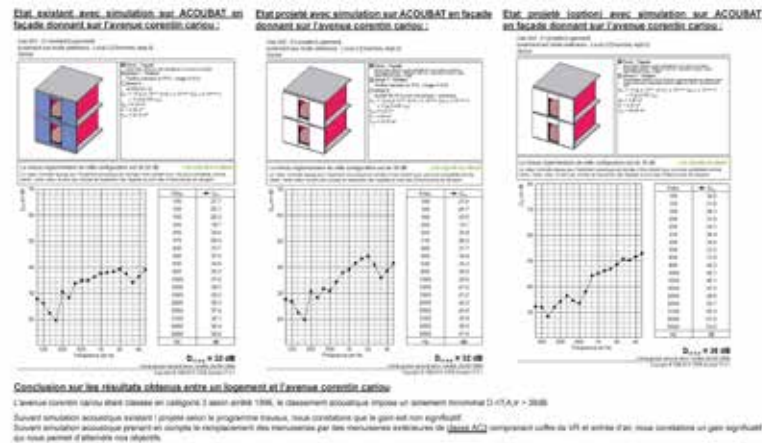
Etat existant avec simulation sur ACOUBAT en façade donnant sur l'avenue corentin cariou :

Etat projeté avec simulation sur ACOUBAT en façade donnant sur l'avenue corentin cariou :

Etat projeté (option) avec simulation sur ACOUBAT en façade donnant sur l'avenue corentin cariou :

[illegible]

$D_{nT,A,tr}$ = 32 dB

$D_{nT,A,tr}$ = 32 dB

$D_{nT,A,tr}$ = 38 dB

Conclusion sur les résultats obtenus entre un logement et l'avenue corentin cariou

L'avenue corentin cariou étant classée en catégorie 3 selon arrêté 1996, le classement acoustique impose un isolement minimal $D_{nT,A,tr}$ > 30dB.

Suivant simulation acoustique existant / projeté selon le programme travaux, nous constatons que le gain est non significatif.

Suivant simulation acoustique prenant en compte le remplacement des menuiseries par des menuiseries extérieures de (classe AC) comprenant coffre de VR et entrée d'air, nous constatons un gain significatif qui nous permet d'atteindre nos objectifs.